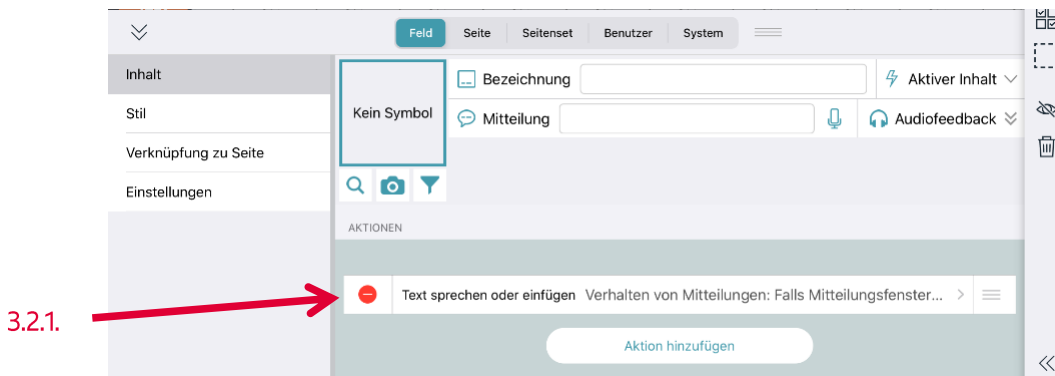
Feld Seite Seitenset Benutzer System

Inhalt
Stil
Verknüpfung zu Seite
Einstellungen

Kein Symbol

Bezeichnung
Aktiver Inhalt
Mitteilung
Audiofeedback

AKTIONEN

3.2.1.

Text sprechen oder einfügen Verhalten von Mitteilungen: Falls Mitteilungsfenster...

Aktion hinzufügen